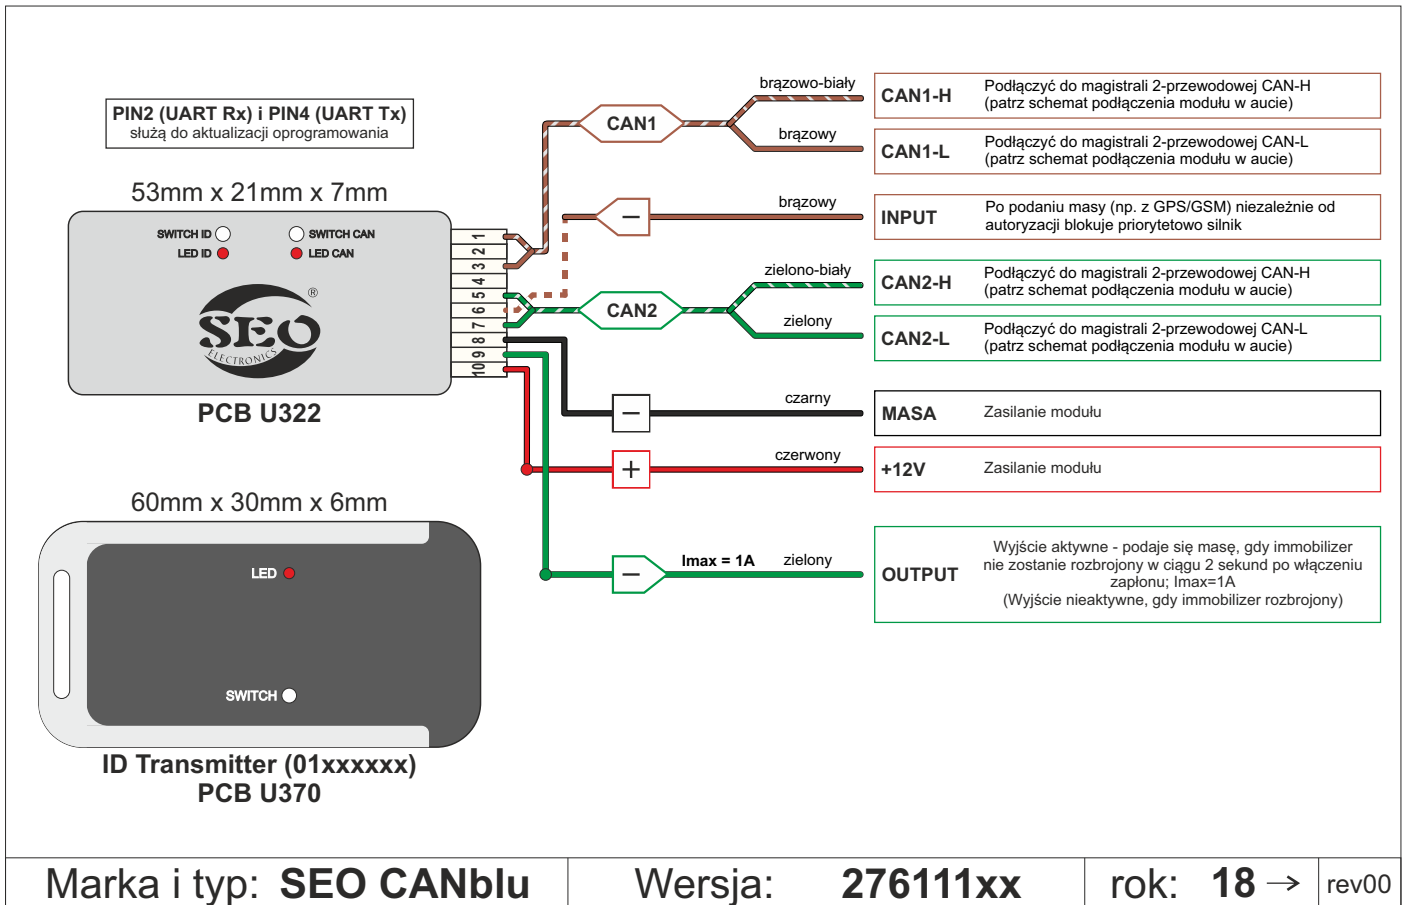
PIN2 (UART Rx) i PIN4 (UART Tx)
służą do aktualizacji oprogramowania

53mm x 21mm x 7mm

SWITCH ID
LED ID
SWITCH CAN
LED CAN

SEO
ELECTRONICS
®

1 2 3 4 5 6 7 8 9 10

PCB U322

60mm x 30mm x 6mm

LED

SWITCH

ID Transmitter (01xxxxxx)
PCB U370

CAN1
brązowo-biały
brązowy

CAN1-H
Podłączyć do magistrali 2-przewodowej CAN-H (patrz schemat podłączenia modułu w aucie)

CAN1-L
Podłączyć do magistrali 2-przewodowej CAN-L (patrz schemat podłączenia modułu w aucie)

brązowy
INPUT
Po podaniu masy (np. z GPS/GSM) niezależnie od autoryzacji blokuje priorytetowo silnik

CAN2
zielono-biały
zielony

CAN2-H
Podłączyć do magistrali 2-przewodowej CAN-H (patrz schemat podłączenia modułu w aucie)

CAN2-L
Podłączyć do magistrali 2-przewodowej CAN-L (patrz schemat podłączenia modułu w aucie)

czarny
MASA
Zasilanie modułu

czerwony
+12V
Zasilanie modułu

Imax = 1A
zielony
OUTPUT
Wyjście aktywne - podaje się masę, gdy immobilizer nie zostanie rozbrojony w ciągu 2 sekund po włączeniu zapłonu; Imax=1A
(Wyjście nieaktywne, gdy immobilizer rozbrojony)

Marka i typ: SEO CANblu | Wersja: 276111xx | rok: 18 → | rev00